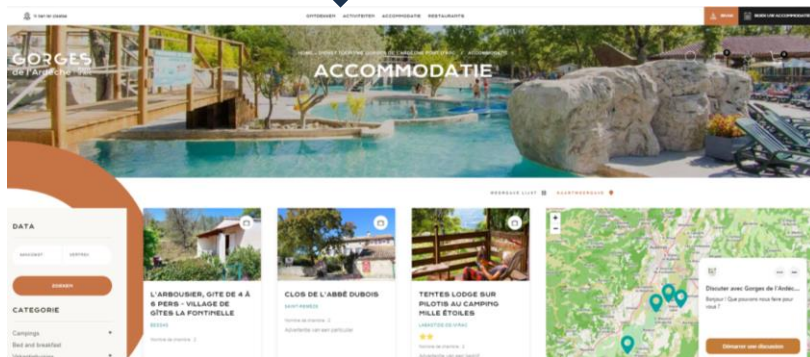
UITGEBREN ACTIVITEITEN ACCOMMODATIE RESTAURANTS

GORGES de l'Ardèche

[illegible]

ACCOMMODATIE

DATA

ZOEKEN

CATEGORIE

Campings

Bed and breakfast

L'ARBOUSIER, GITE DE 4 À 6 PERS - VILLAGE DE GÎTES LA FONTINELLE

CLOS DE L'ABBÉ DUBOIS

TENTES LODGE SUR PILOTIS AU CAMPING MILLE ÉTOILES

Discuter avec Gorges de l'Ardè...

Bonjour ! Que pouvons-nous faire pour vous ?

Démarrer une discussion